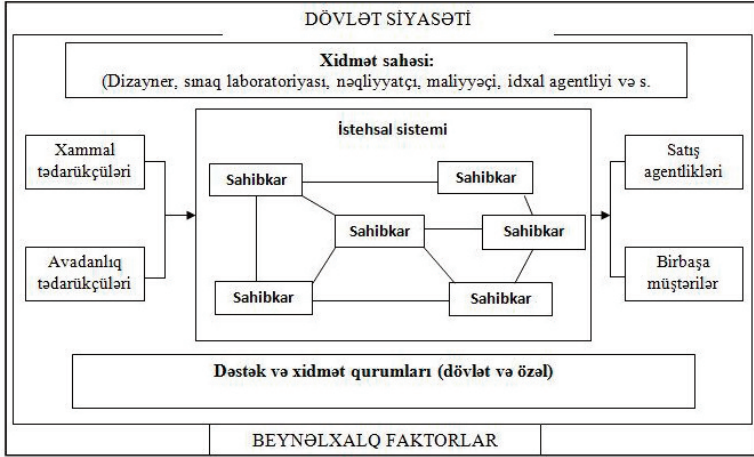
DÖVLƏT SİYASƏTİ

Xidmət sahəsi:
(Dizayner, sınaq laboratoriyası, nəqliyyatçı, maliyyəçi, idxal agentliyi və s.

Xammal tədarükçüləri

Avadanlıq tədarükçüləri

İstehsal sistemi

Sahibkar

Sahibkar

Sahibkar

Sahibkar

Sahibkar

Sahibkar

Satış agentlikləri

Birbaşa müştərilər

Dəstək və xidmət qurumları (dövlət və özəl)

BEYNƏLXALQ FAKTORLAR